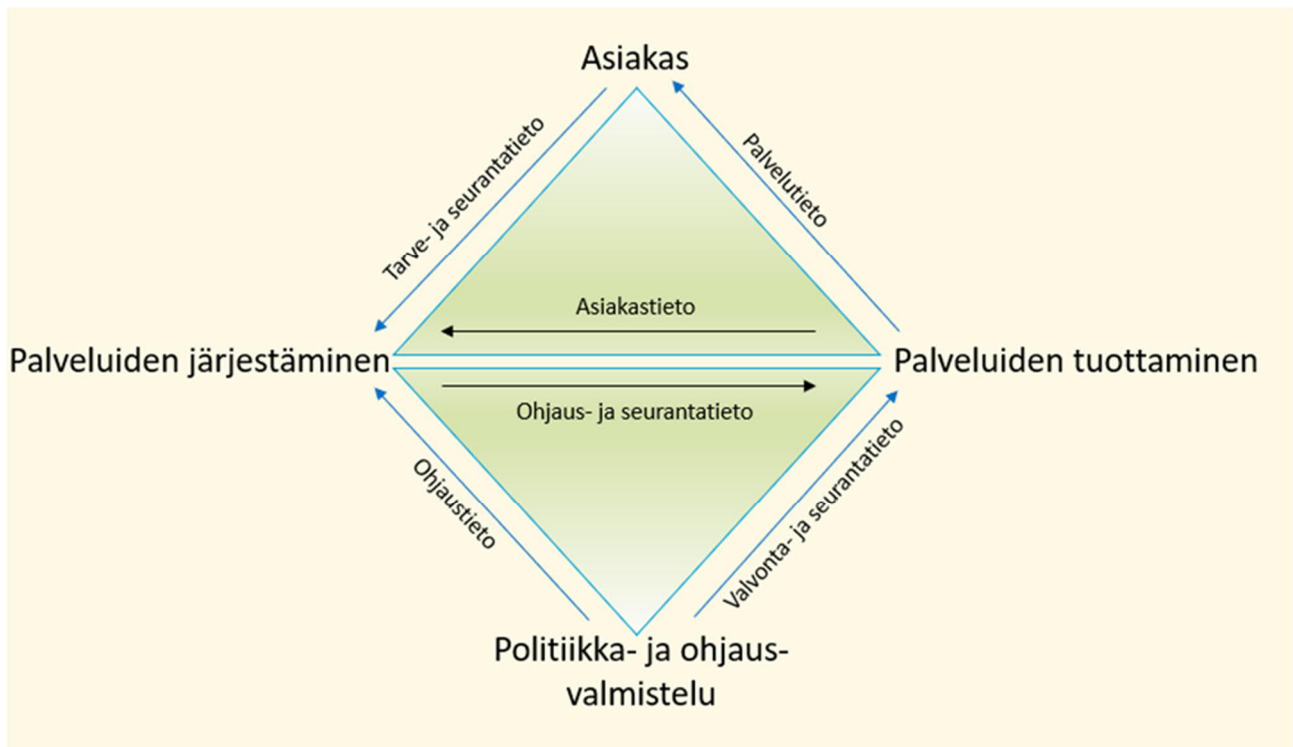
Asiakas

Tarve- ja seurantatieto

Palvelutieto

Asiakastieto

Palveluiden järjestäminen

Palveluiden tuottaminen

Ohjaus- ja seurantatieto

Ohjaustieto

Valvonta- ja seurantatieto

Politiikka- ja ohjausvalmistelu